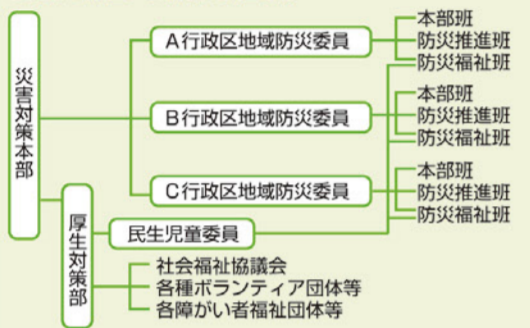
災害対策本部

A行政区地域防災委員
本部班
防災推進班
防災福祉班

B行政区地域防災委員
本部班
防災推進班
防災福祉班

C行政区地域防災委員
本部班
防災推進班
防災福祉班

厚生対策部

民生児童委員

社会福祉協議会
各種ボランティア団体等
各障がい者福祉団体等